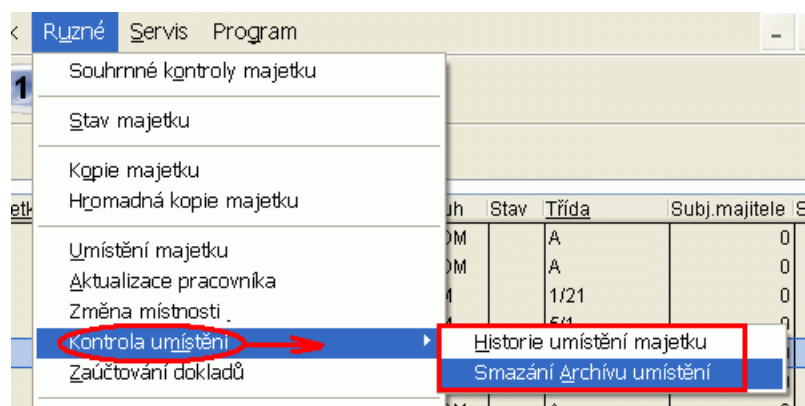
k Různé Servis Program

1

etk

Souhrnné kontroly majetku

Stav majetku

Kopie majetku
Hromadná kopie majetku

Umístění majetku
Aktualizace pracovníka
Změna místnosti
Kontrola umístění
Zaúčtování dokladů

Historie umístění majetku
Smazání Archívu umístění

| uh | Stav | Třída | Subj.majitele | S |
|---|---|---|---|---|
| OM | | A | 0 | |
| OM | | A | 0 | |
| | | 1/21 | 0 | |
| | | 5/1 | 0 | |